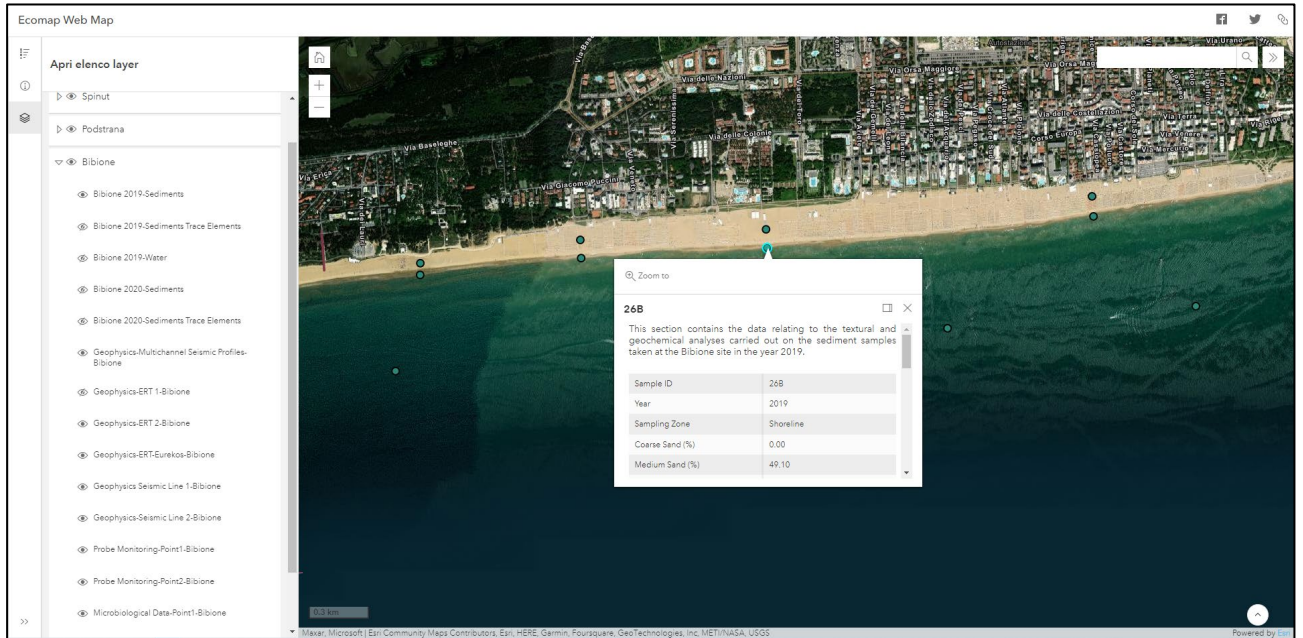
Ecomap Web Map

Apri elenco layer

Spinut

Podstrana

Bibione

Bibione 2019-Sediments

Bibione 2019-Sediments Trace Elements

Bibione 2019-Water

Bibione 2020-Sediments

Bibione 2020-Sediments Trace Elements

Geophysics-Multichannel Seismic Profiles-Bibione

Geophysics-ERT 1-Bibione

Geophysics-ERT 2-Bibione

Geophysics-ERT-Eurekos-Bibione

Geophysics Seismic Line 1-Bibione

Geophysics-Seismic Line 2-Bibione

Probe Monitoring-Point1-Bibione

Probe Monitoring-Point2-Bibione

Microbiological Data-Point1-Bibione

Via delle Nazioni
Via Orsa Maggiore
Via Baseleghe
Via delle Colonie
Via Giacomo Puccini
Via Erica
Via Urano
Corso Europa
Via Mercurio
Via Venere
Via Terra

Zoom to

26B

This section contains the data relating to the textural and geochemical analyses carried out on the sediment samples taken at the Bibione site in the year 2019.

| Sample ID | 26B |
|---|---|
| Year | 2019 |
| Sampling Zone | Shoreline |
| Coarse Sand (%) | 0.00 |
| Medium Sand (%) | 49.10 |

0.3 km

Maxar, Microsoft | Esri Community Maps Contributors, Esri, HERE, Garmin, Foursquare, GeoTechnologies, Inc, METI/NASA, USGS

Powered by Esri